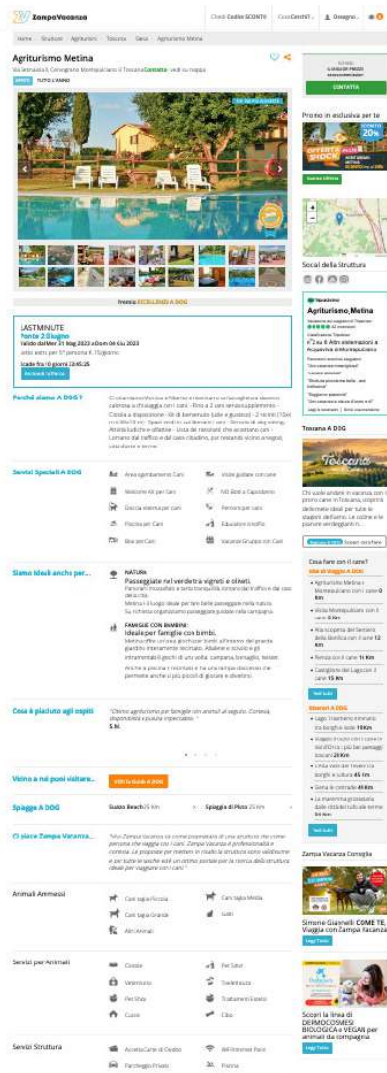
ZampaVacanza

Check Codice SCONTO  Cosa Cerchi?  Bisogno...

Home  Strutture  Agriturismi  Toscana  Siena  Agriturismo Metina

Agriturismo Metina

Via Metina, Cetona Montepulciano | Toscana Contatta · vedi su mappa

Freccia ECCELLENZA A DOG

LASTMINUTE
fonte 2 luglio
Valido dal 21 Mag 2023 al 30 Giu 2023
Sconto per 3/7 persone € 75/giorno
Scade fra 10 giorni 12:45:35
Richiedi Offerta

Perché siamo A DOG?

Servizi Speciali A DOG

Area sgambamento Cani  Visite guidate con cane
Welcome Kit per Cani  NO Belli e Capodanno
Doccia riservata per Cani  Pet-sitter per cani
Piscina per Cani  Educatore cinofilo
Box per Cani  Vacanze Gruppo con Cani

Siamo Ideali anche per...

NATURA
Passeggiate nel verde tra vigneti e olivi.

FAMIGLIE CON BAMBINI
Ideale per famiglie con bimbi.

Cosa è piaciuto agli ospiti

"Ottimo agriturismo per famiglie con animali al seguito. Cortesia, disponibilità e pulizia impeccabile."
S.M.

Vicino a noi puoi visitare...  Vedi la Guida A DOG

Spiagge A DOG  Gusto Beach 25 km  Spiaggia di Pluto 25 km

Ci piace Zampa Vacanza...

Animali Ammessi

Cani taglia Piccola  Cani taglia Media
Cani taglia Grande  Gatti
Altri Animali

Servizi per Animali

Ciotola  Pet Sitter
Veterinario  Toelettatura
Pet Shop  Trattamenti Estetici
Cuccia  Cibo

Servizi Struttura

Accetta Carte di Credito  Wi-fi Internet Free
Parcheggio Privato  Piscina

CONTATTA

Promo in esclusiva per te
20%
OFFERTA SHOCK
Scarica l'offerta

Social della Struttura

Agriturismo_Metina

Toscana A DOG
Toscana

Cosa fare con il cane?
Idee di Viaggio A DOG
Vedi tutti

Itinerari A DOG
Vedi tutti

Zampa Vacanza Consiglia

Simone Giannelli COME TE. Viaggia con Zampa Vacanza
Leggi Tutto

Scopri la linea di DERMOCOSMESI BIOLOGICA e VEGAN per animali da compagnia
Leggi Tutto